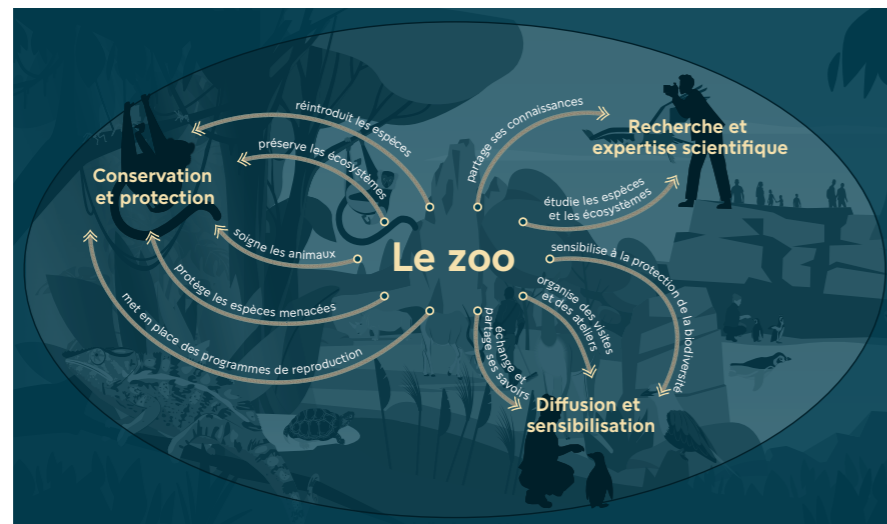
Le zoo

Conservation et protection

réintroduit les espèces

préserve les écosystèmes

soigne les animaux

protège les espèces menacées

met en place des programmes de reproduction

Recherche et expertise scientifique

partage ses connaissances

étudie les espèces et les écosystèmes

Diffusion et sensibilisation

sensibilise à la protection de la biodiversité

organise des visites et des ateliers

échange et partage ses savoirs